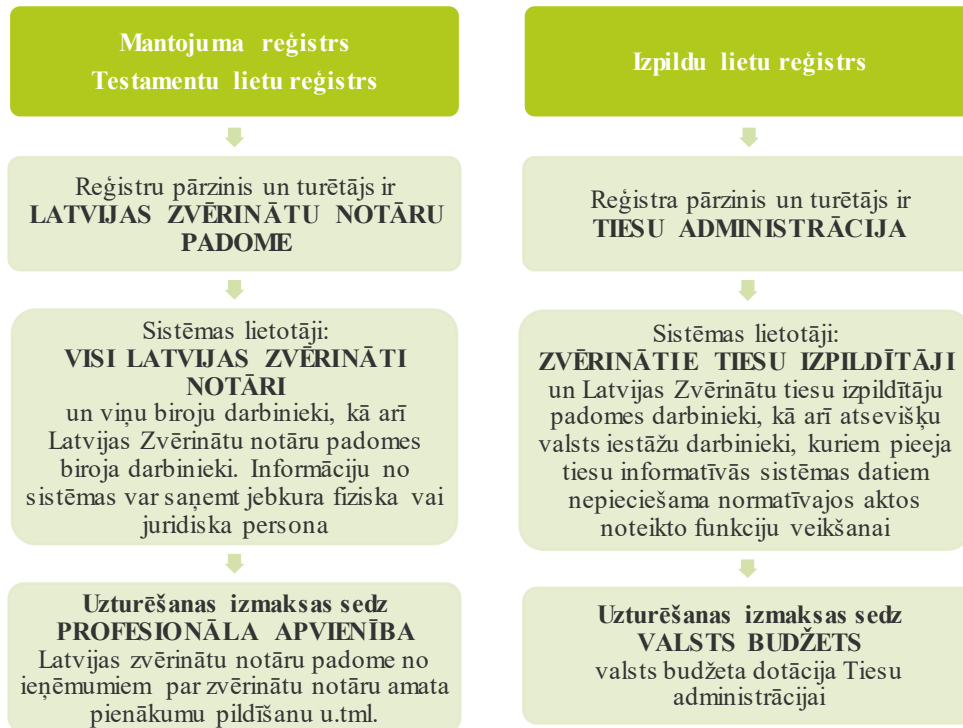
Mantojuma reģistrs
Testamentu lietu reģistrs

Reģistru pārzinis un turētājs ir
LATVIJAS ZVĒRINĀTU NOTĀRU PADOME

Sistēmas lietotāji:
VISI LATVIJAS ZVĒRINĀTI NOTĀRI
un viņu biroju darbinieki, kā arī Latvijas Zvērinātu notāru padomes biroja darbinieki. Informāciju no sistēmas var saņemt jebkura fiziska vai juridiska persona

Uzturēšanas izmaksas sedz
PROFESIONĀLA APVIENĪBA
Latvijas zvērinātu notāru padome no ieņēmumiem par zvērinātu notāru amata pienākumu pildīšanu u.tml.

Izpildu lietu reģistrs

Reģistra pārzinis un turētājs ir
TIESU ADMINISTRĀCIJA

Sistēmas lietotāji:
ZVĒRINĀTIE TIESU IZPILDĪTĀJI
un Latvijas Zvērinātu tiesu izpildītāju padomes darbinieki, kā arī atsevišķu valsts iestāžu darbinieki, kuriem pieeja tiesu informatīvās sistēmas datiem nepieciešama normatīvajos aktos noteikto funkciju veikšanai

Uzturēšanas izmaksas sedz
VALSTS BUDŽETS
valsts budžeta dotācija Tiesu administrācijai